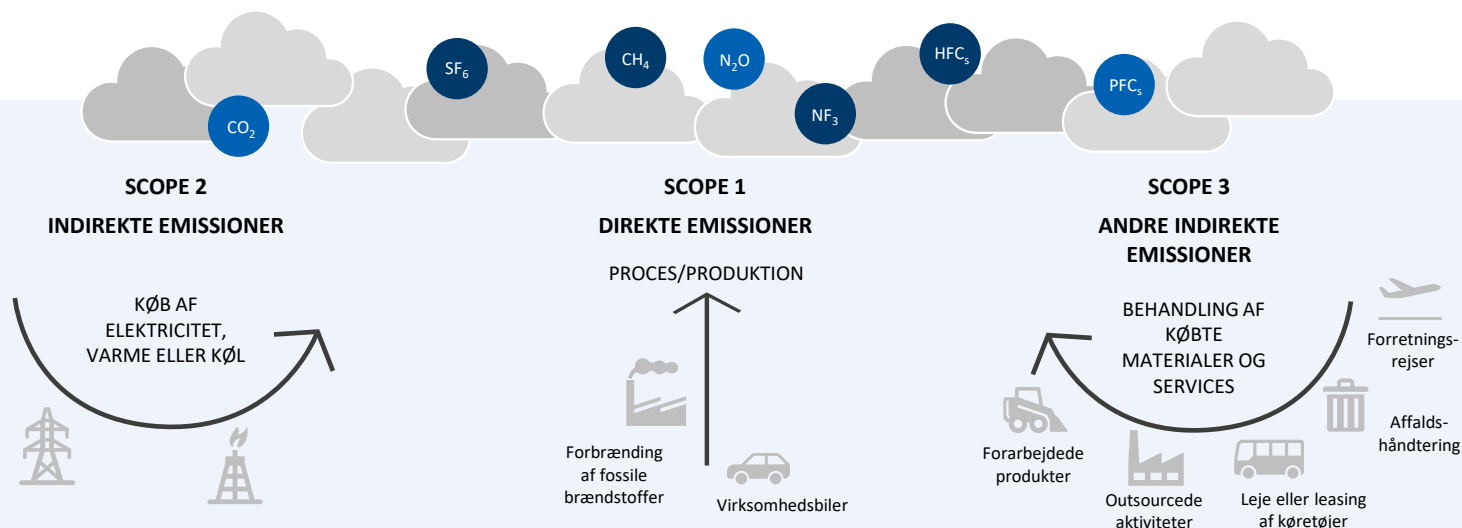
$SF_6$ $CH_4$ $N_2O$ $HFC_s$ $CO_2$ $NF_3$ $PFC_s$

SCOPE 2

INDIREKTE EMISSIONER

KØB AF ELEKTRICITET, VARME ELLER KØL

SCOPE 1

DIREKTE EMISSIONER

PROCES/PRODUKTION

Forbrænding af fossile brændstoffer

Virksomhedsbiler

SCOPE 3

ANDRE INDIREKTE EMISSIONER

BEHANDLING AF KØBTE MATERIALER OG SERVICES

Forretningsrejser

Affaldshåndtering

Forarbejdede produkter

Outsourcede aktiviteter

Leje eller leasing af køretøjer